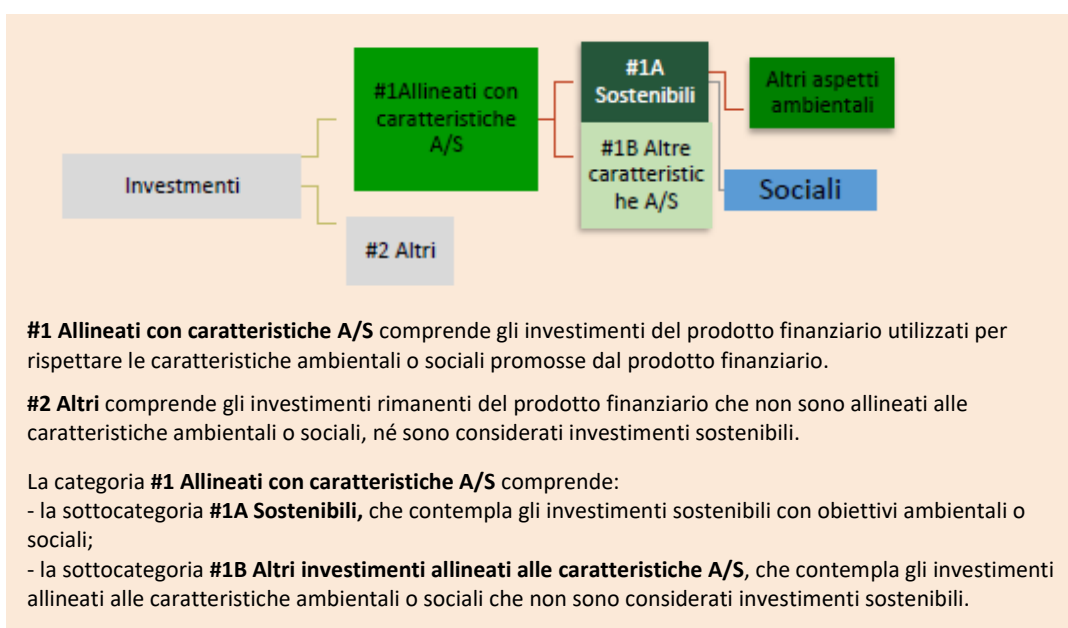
Investmenti

#1Allineati con caratteristiche A/S

#2 Altri

#1A Sostenibili

#1B Altre caratteristiche A/S

Altri aspetti ambientali

Sociali

**#1 Allineati con caratteristiche A/S** comprende gli investimenti del prodotto finanziario utilizzati per rispettare le caratteristiche ambientali o sociali promosse dal prodotto finanziario.

**#2 Altri** comprende gli investimenti rimanenti del prodotto finanziario che non sono allineati alle caratteristiche ambientali o sociali, né sono considerati investimenti sostenibili.

La categoria **#1 Allineati con caratteristiche A/S** comprende:
- la sottocategoria **#1A Sostenibili,** che contempla gli investimenti sostenibili con obiettivi ambientali o sociali;
- la sottocategoria **#1B Altri investimenti allineati alle caratteristiche A/S**, che contempla gli investimenti allineati alle caratteristiche ambientali o sociali che non sono considerati investimenti sostenibili.